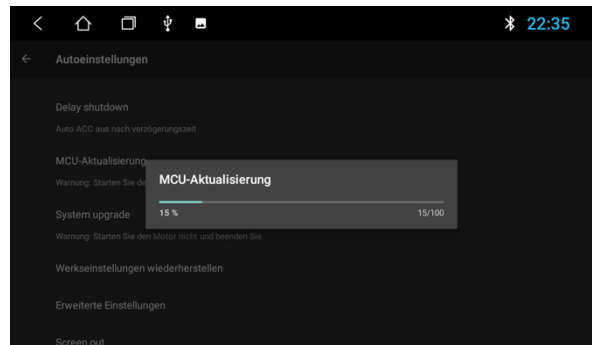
22:35

Autoeinstellungen

Delay shutdown

Auto ACC aus nach verzögerungszeit

MCU-Aktualisierung

Warnung: Starten Sie de

MCU-Aktualisierung

15 %

15/100

System upgrade

Warnung: Starten Sie den Motor nicht und beenden Sie

Werkseinstellungen wiederherstellen

Erweiterte Einstellungen

Screen out